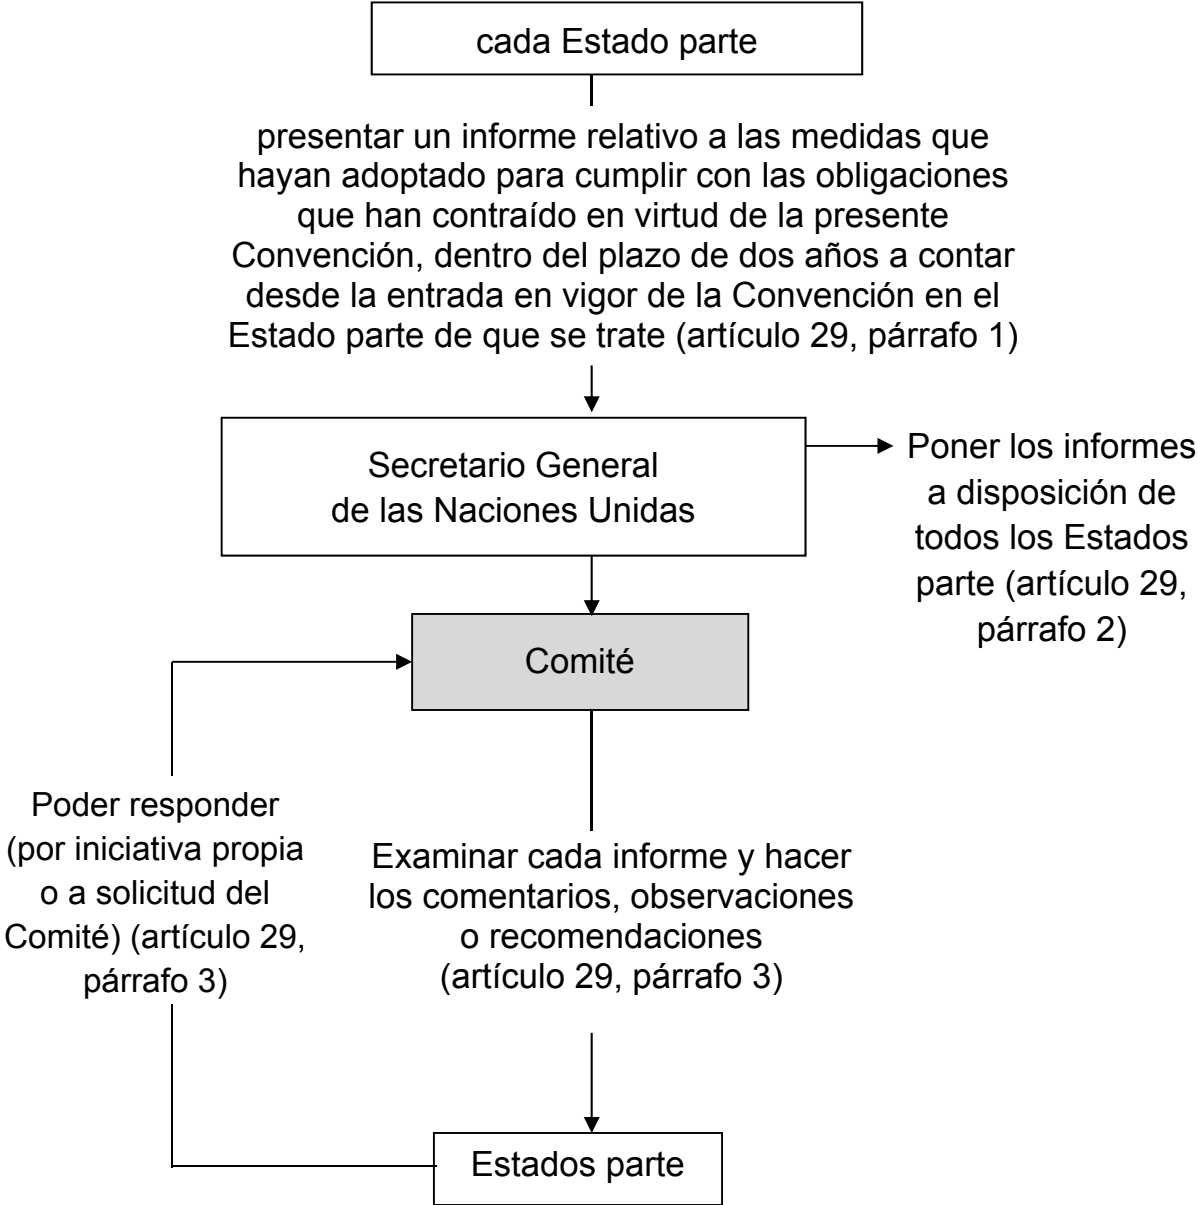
cada Estado parte

presentar un informe relativo a las medidas que hayan adoptado para cumplir con las obligaciones que han contraído en virtud de la presente Convención, dentro del plazo de dos años a contar desde la entrada en vigor de la Convención en el Estado parte de que se trate (artículo 29, párrafo 1)

Secretario General de las Naciones Unidas

Poner los informes a disposición de todos los Estados parte (artículo 29, párrafo 2)

Comité

Poder responder (por iniciativa propia o a solicitud del Comité) (artículo 29, párrafo 3)

Examinar cada informe y hacer los comentarios, observaciones o recomendaciones (artículo 29, párrafo 3)

Estados parte